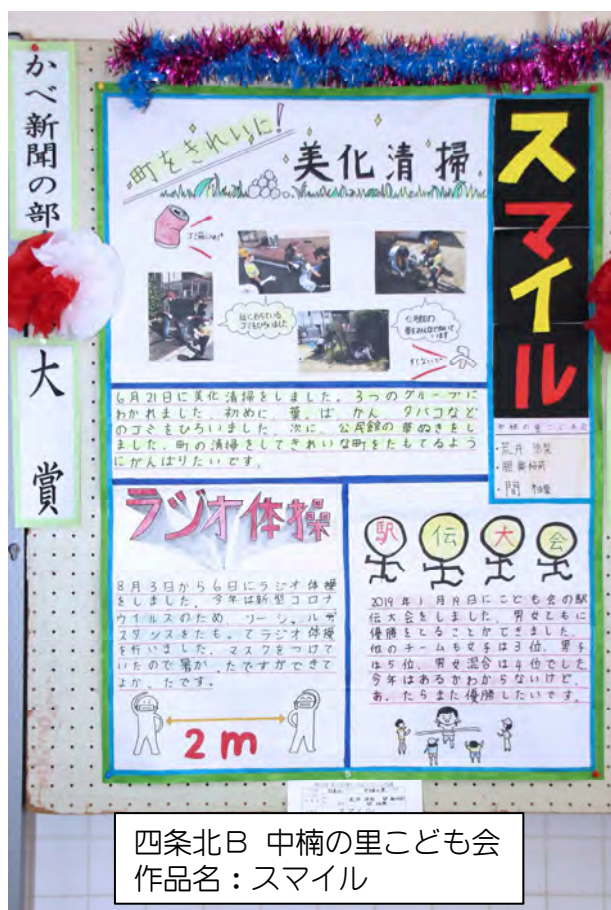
かべ新聞の部

大賞

町をきれいに!

美化清掃

ゴミ拾い!

スマイル

6月21日に美化清掃をしました。3つのグループにわかれました。初めに、葉、ば、かん、タバコなどのゴミをひろいました。次に、公民館の草ぬきをしました。町の清掃をしてきれいな町をたもてるようにがんばりたいです。

作品のまとめ
・荒井 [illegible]
・岡本 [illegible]
・間 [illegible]

ラジオ体操

8月3日から6日にラジオ体操をしました。今年は新型コロナウイルスのため、ソーシャルディスタンスをたもってラジオ体操を行いました。マスクをつけていたので暑かったですができてよかったです。

2m

駅伝大会

2019年1月19日にこども会の駅伝大会をしました。男女ともに優勝をとることができました。他のチームも女子は3位、男子は5位、男女混合は4位でした。今年はあるかわからないけど、あ、たらまた優勝したいです。

四条北B 中楠の里こども会
作品名：スマイル